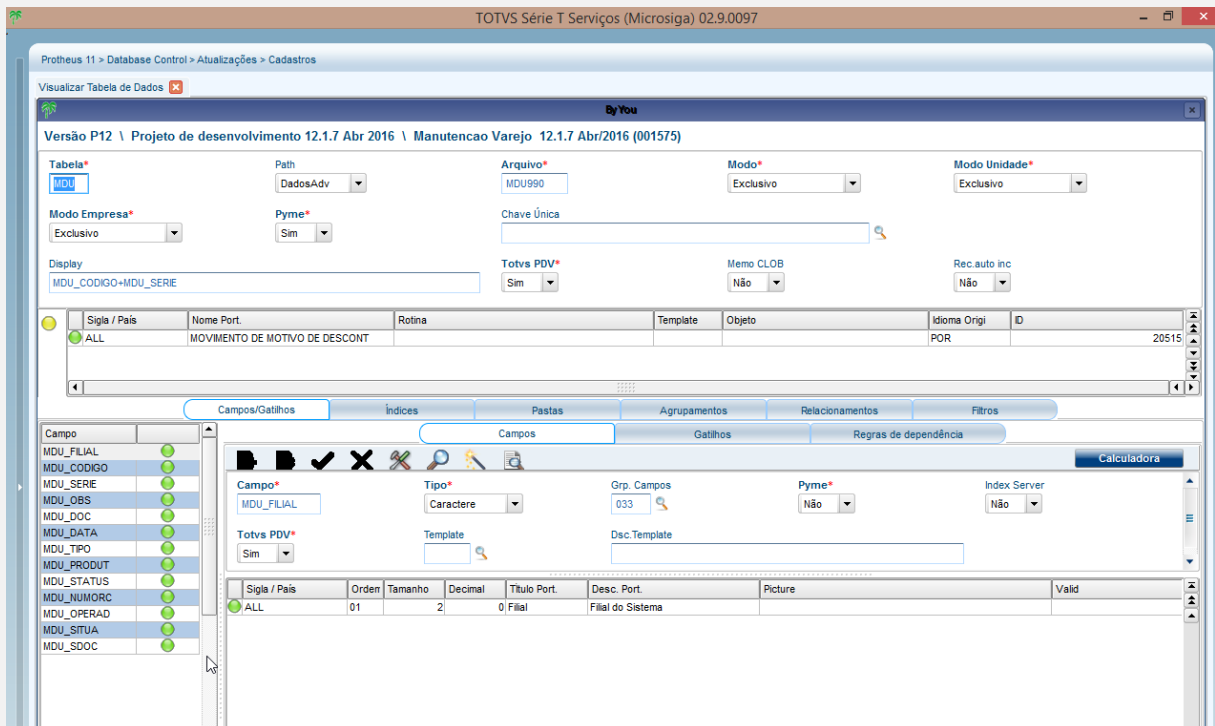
TOTVS Série T Serviços (Microsiga) 02.9.0097

Protheus 11 > Database Control > Atualizações > Cadastros

Visualizar Tabela de Dados

By You

Versão P12 \ Projeto de desenvolvimento 12.1.7 Abr 2016 \ Manutencao Varejo 12.1.7 Abr/2016 (001575)

Tabela*
MDU
Path
DadosAdv
Arquivo*
MDU990
Modo*
Exclusivo
Modo Unidade*
Exclusivo

Modo Empresa*
Exclusivo
Pyme*
Sim
Chave Única

Display
MDU_CODIGO+MDU_SERIE
Totvs PDV*
Sim
Memo CLOB
Não
Rec.auto inc
Não

| | Sigla / País | Nome Port. | Rotina | Template | Objeto | Idioma Origi | ID |
|---|---|---|---|---|---|---|---|
| | ALL | MOVIMENTO DE MOTIVO DE DESCONT | | | | POR | 20515 |

Campos/Gatilhos | Índices | Pastas | Agrupamentos | Relacionamentos | Filtros

| Campo | |
|---|---|
| MDU_FILIAL | |
| MDU_CODIGO | |
| MDU_SERIE | |
| MDU_OBS | |
| MDU_DOC | |
| MDU_DATA | |
| MDU_TIPO | |
| MDU_PRODUT | |
| MDU_STATUS | |
| MDU_NUMORC | |
| MDU_OPERAD | |
| MDU_SITUA | |
| MDU_SDOC | |

Campos | Gatilhos | Regras de dependência

Calculadora

Campo*
MDU_FILIAL
Tipo*
Caractere
Grp. Campos
033
Pyme*
Não
Index Server
Não

Totvs PDV*
Sim
Template

Dsc.Template

| | Sigla / País | Ordem | Tamanho | Decimal | Título Port. | Desc. Port. | Picture | Valid |
|---|---|---|---|---|---|---|---|---|
| | ALL | 01 | 2 | 0 | Filial | Filial do Sistema | | |